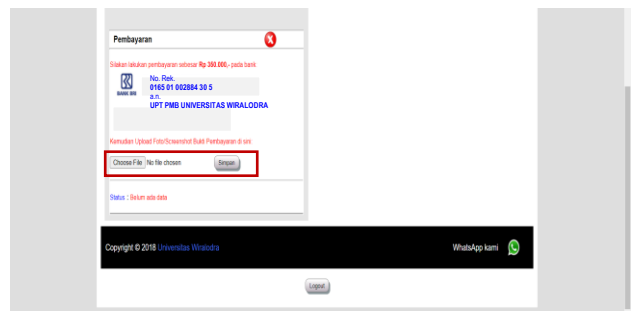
Pembayaran

Silakan lakukan pembayaran sebesar Rp 350.000,- pada bank

BANK BRI

No. Rek.
0165 01 002884 30 5
a.n.
UPT PMB UNIVERSITAS WIRALODRA

Kemudian Upload Foto/Screenshot Bukti Pembayaran di sini

Choose File No file chosen Simpan

Status : Belum ada data

Copyright © 2018 Universitas Wiralodra

WhatsApp kami

Logout